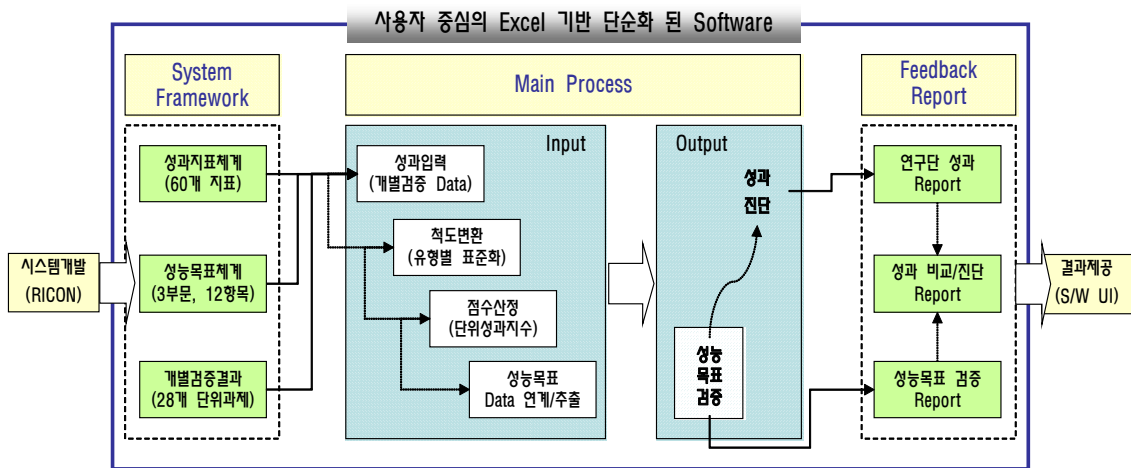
사용자 중심의 Excel 기반 단순화 된 Software

System Framework

Main Process

Feedback Report

시스템개발 (RICON)

성과지표체계 (60개 지표)

성능목표체계 (3부문, 12항목)

개별검증결과 (28개 단위과제)

Input

성과입력 (개별검증 Data)

척도변환 (유형별 표준화)

점수산정 (단위성과지수)

성능목표 Data 연계/추출

Output

성과 진단

성능 목표 검증

연구단 성과 Report

성과 비교/진단 Report

성능목표 검증 Report

결과제공 (S/W UI)